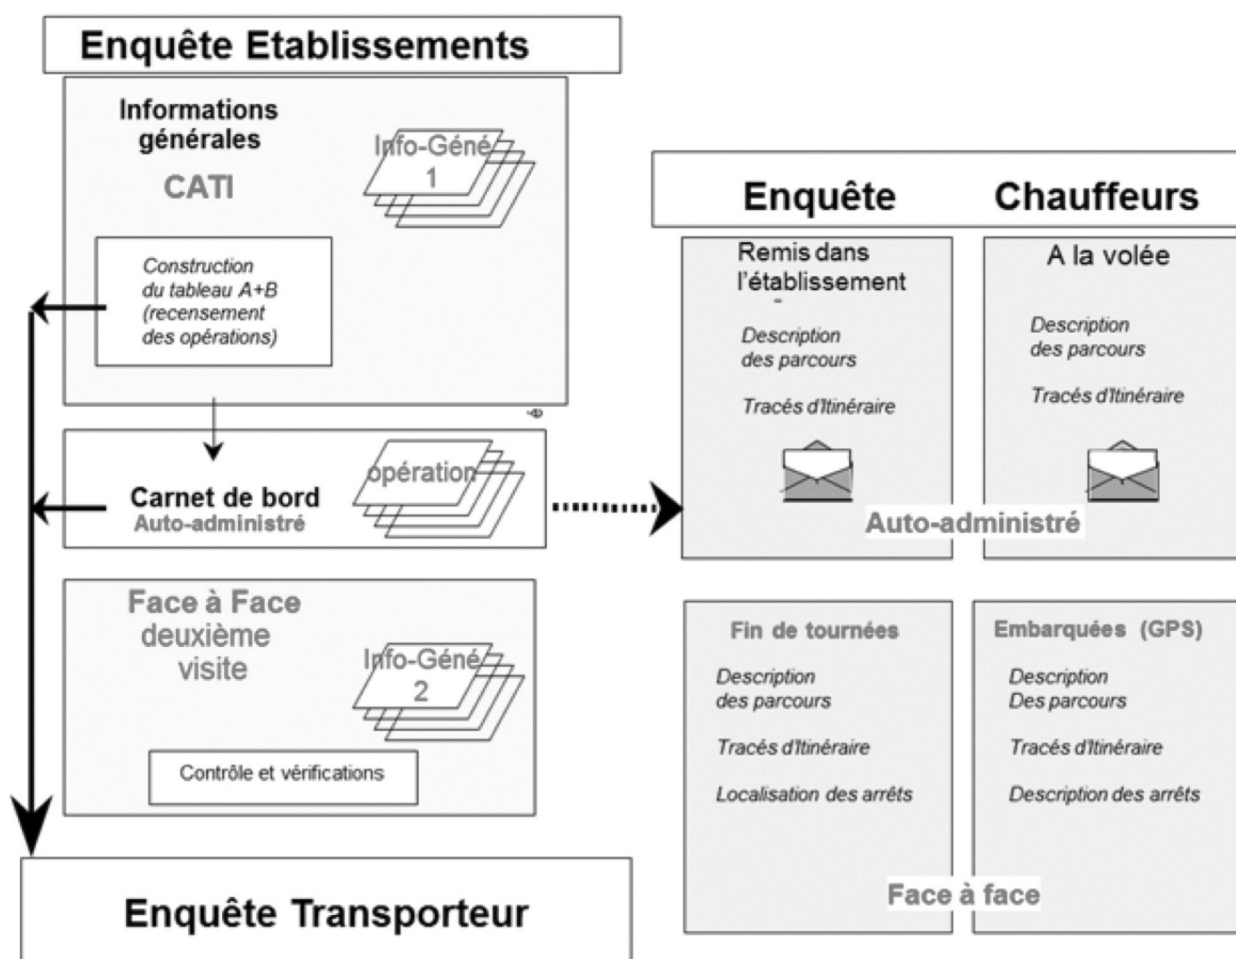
Enquête Etablissements

Informations générales

CATI

Info-Géné 1

Construction du tableau A+B (recensement des opérations)

opération

Carnet de bord
Auto-administré

Face à Face deuxième visite

Info-Géné 2

Contrôle et vérifications

Enquête Transporteur

Enquête Chauffeurs

Remis dans l'établissement

Description des parcours

Tracés d'Itinéraire

A la volée

Description des parcours

Tracés d'Itinéraire

Auto-administré

Fin de tournées

Description des parcours

Tracés d'Itinéraire

Localisation des arrêts

Embarquées (GPS)

Description Des parcours

Tracés d'Itinéraire

Description des arrêts

Face à face